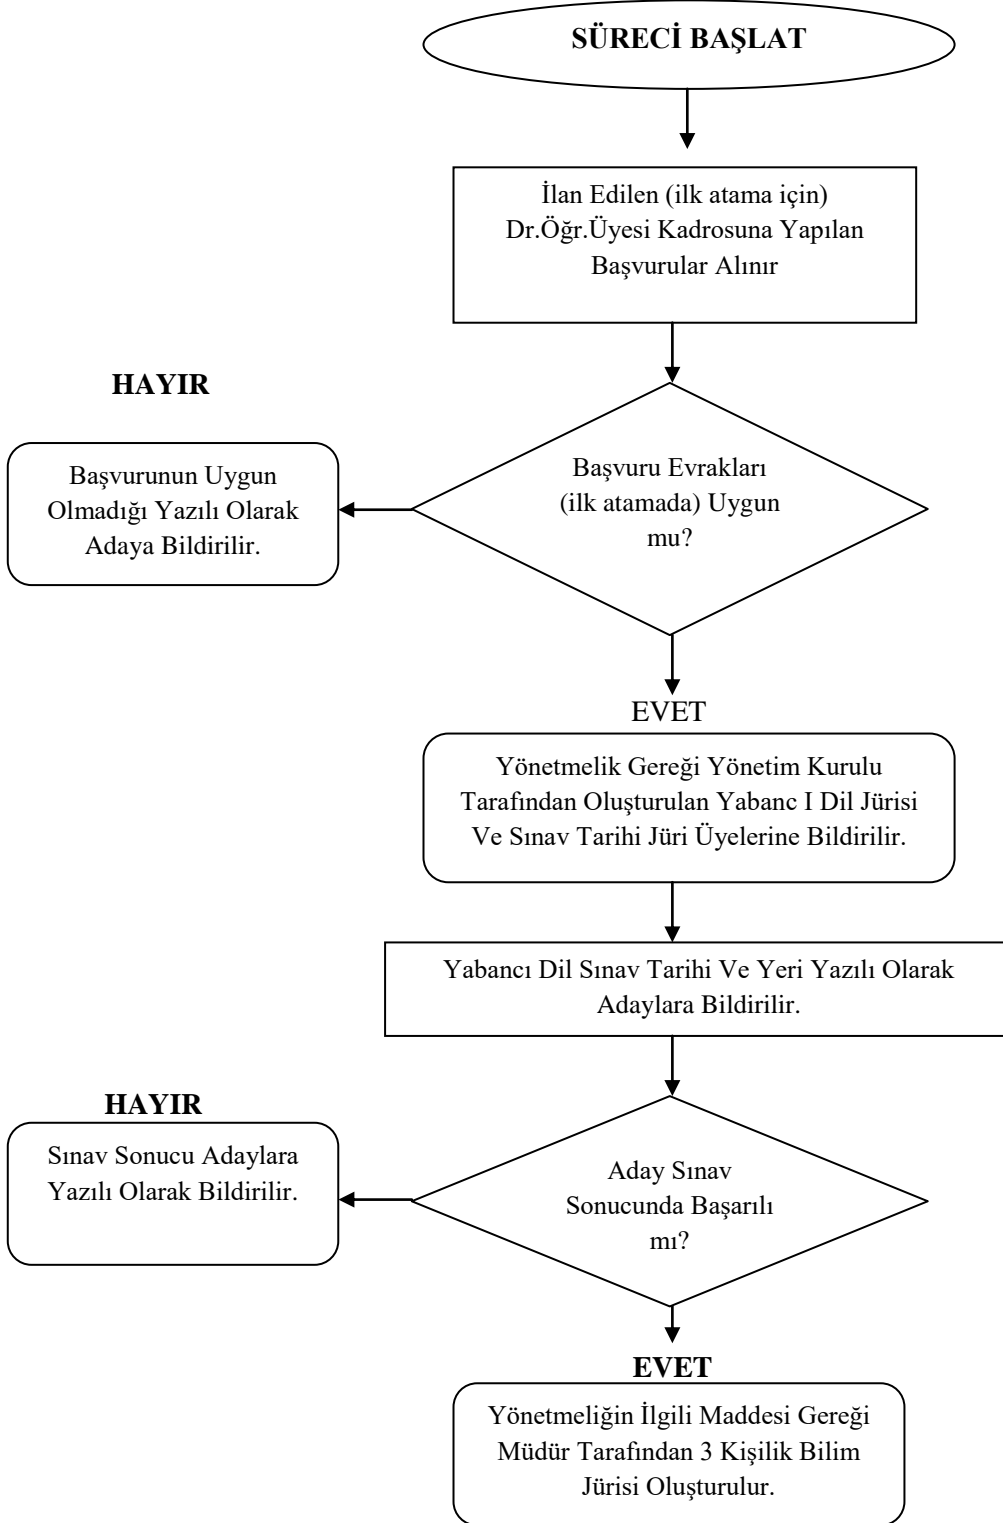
SÜRECİ BAŞLAT

İlan Edilen (ilk atama için) Dr.Öğr.Üyesi Kadrosuna Yapılan Başvurular Alınır

HAYIR

Başvurunun Uygun Olmadığı Yazılı Olarak Adaya Bildirilir.

Başvuru Evrakları (ilk atamada) Uygun mu?

EVET

Yönetmelik Gereği Yönetim Kurulu Tarafından Oluşturulan Yabanc I Dil Jürisi Ve Sınav Tarihi Jüri Üyelerine Bildirilir.

Yabancı Dil Sınav Tarihi Ve Yeri Yazılı Olarak Adaylara Bildirilir.

HAYIR

Sınav Sonucu Adaylara Yazılı Olarak Bildirilir.

Aday Sınav Sonucunda Başarılı mı?

EVET

Yönetmeliğin İlgili Maddesi Gereği Müdür Tarafından 3 Kişilik Bilim Jürisi Oluşturulur.